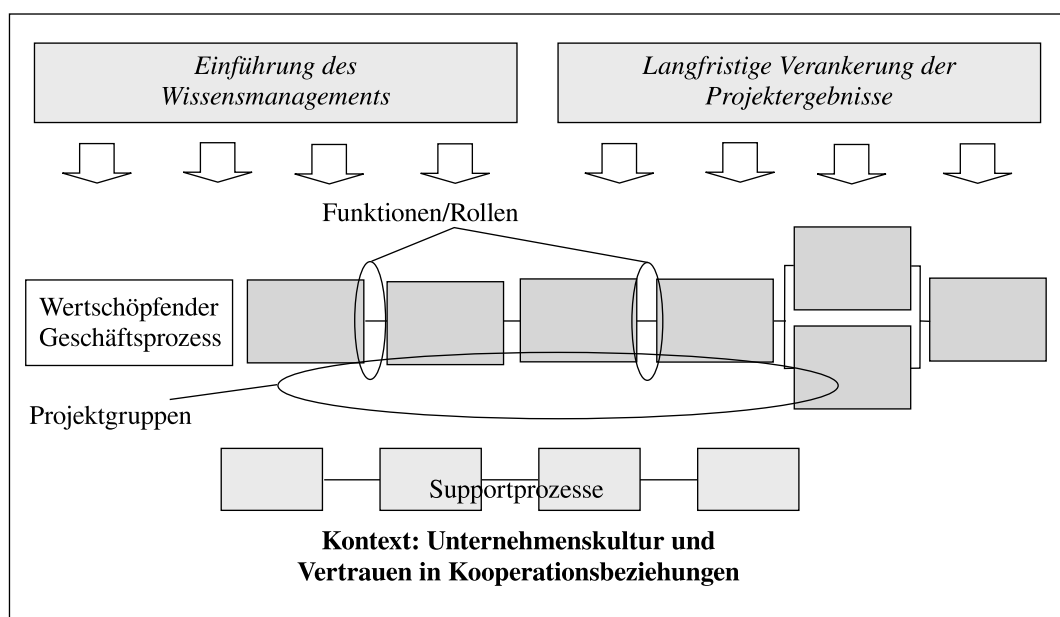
Einführung des Wissensmanagements

Langfristige Verankerung der Projektergebnisse

Funktionen/Rollen

Wertschöpfender Geschäftsprozess

Projektgruppen

Supportprozesse

**Kontext: Unternehmenskultur und Vertrauen in Kooperationsbeziehungen**